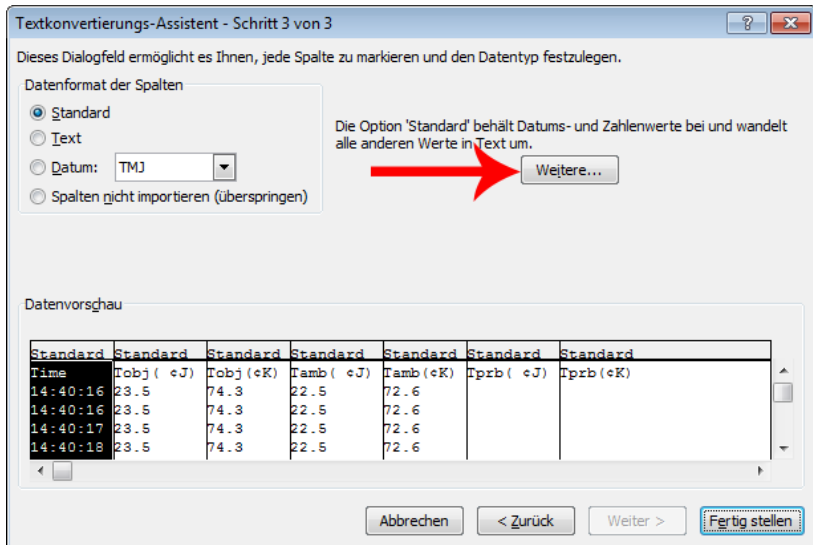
Textkonvertierungs-Assistent - Schritt 3 von 3

Dieses Dialogfeld ermöglicht es Ihnen, jede Spalte zu markieren und den Datentyp festzulegen.

Datenformat der Spalten
Standard
Text
Datum: TMJ
Spalten nicht importieren (überspringen)

Die Option 'Standard' behält Datums- und Zahlenwerte bei und wandelt alle anderen Werte in Text um.

Weitere...

Datenvorschau

| Standard | Standard | Standard | Standard | Standard | Standard | Standard |
|---|---|---|---|---|---|---|
| Time | Tobj( ¢J) | Tobj(¢K) | Tamb( ¢J) | Tamb(¢K) | Tprb( ¢J) | Tprb(¢K) |
| 14:40:16 | 23.5 | 74.3 | 22.5 | 72.6 | | |
| 14:40:16 | 23.5 | 74.3 | 22.5 | 72.6 | | |
| 14:40:17 | 23.5 | 74.3 | 22.5 | 72.6 | | |
| 14:40:18 | 23.5 | 74.3 | 22.5 | 72.6 | | |

Abbrechen
< Zurück
Weiter >
Fertig stellen